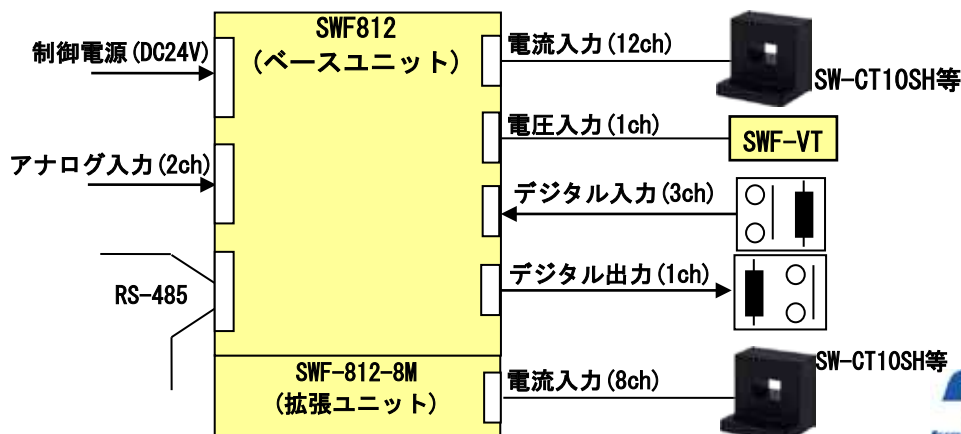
SWF812
(ベースユニット)

制御電源(DC24V)

アナログ入力(2ch)

RS-485

電流入力(12ch)

SW-CT10SH等

電圧入力(1ch)

SWF-VT

デジタル入力(3ch)

デジタル出力(1ch)

SWF-812-8M
(拡張ユニット)

電流入力(8ch)

SW-CT10SH等